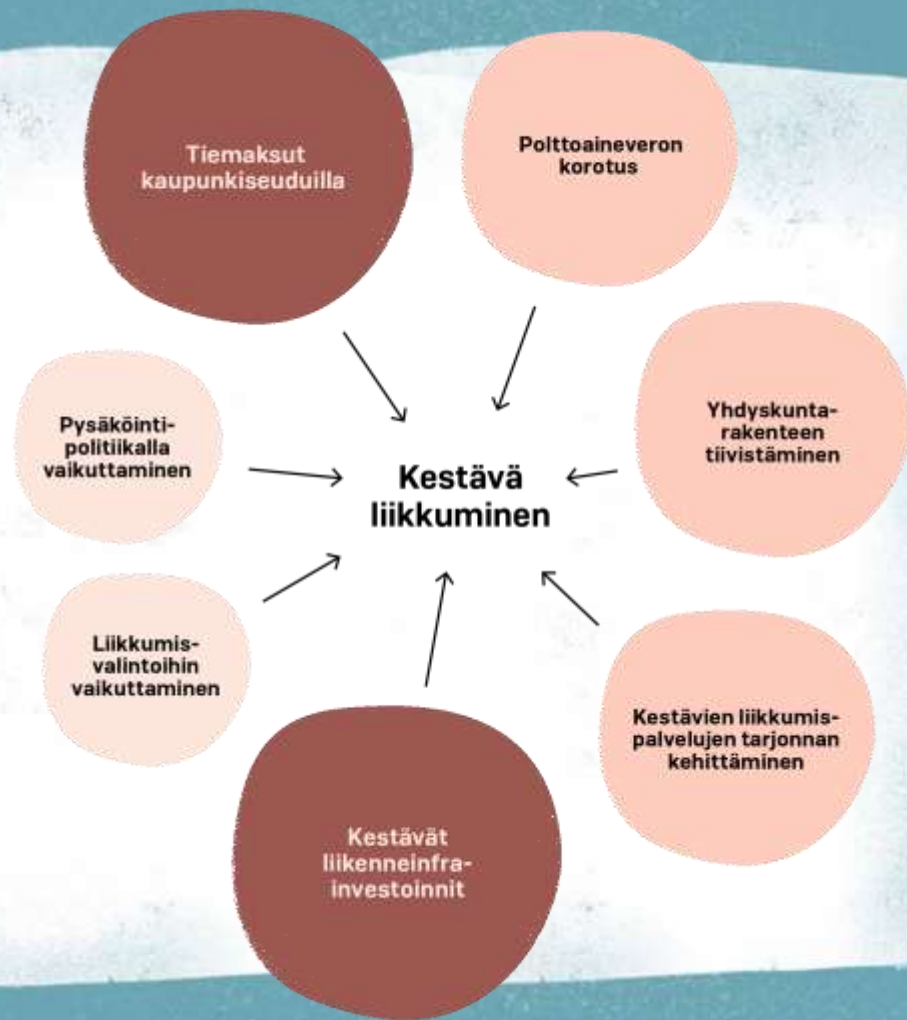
Tiemaksut kaupunkiseuduilla

Polttoaineveron korotus

Pysäköinti-politiikalla vaikuttaminen

Kestävä liikkuminen

Yhdyskunta-rakenteen tiivistäminen

Liikkumis-valintoihin vaikuttaminen

Kestävien liikkumis-palvelujen tarjonnan kehittäminen

Kestävät liikenneinfra-investoinnit